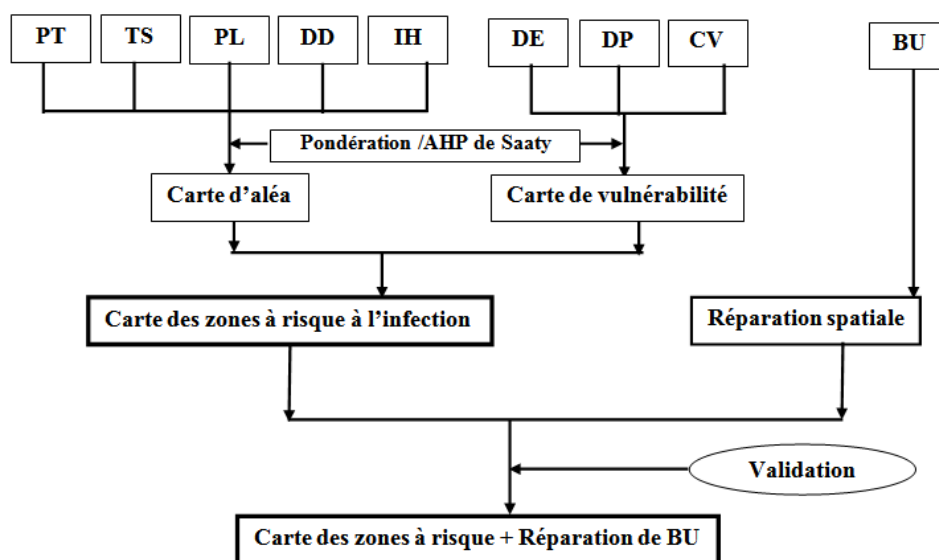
PT

TS

PL

DD

IH

DE

DP

CV

BU

Pondération /AHP de Saaty

Carte d'aléa

Carte de vulnérabilité

Carte des zones à risque à l'infection

Réparation spatiale

Validation

Carte des zones à risque + Réparation de BU